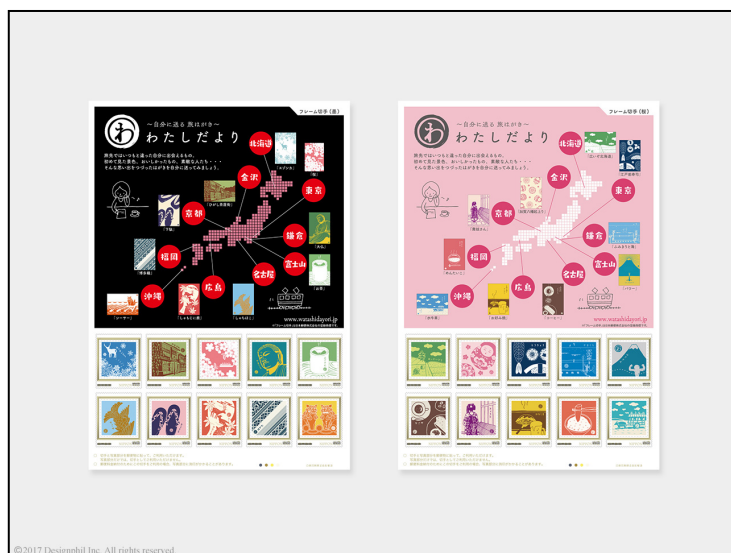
フレーム切手（黒）

〜自分に送る 旅はがき〜

わ

わたしだより

旅先ではいつもと違った自分に出会えるもの。初めて見た景色、おいしかったもの、素敵な人たち・・・そんな思い出をつづったはがきを自分に送ってみましょう。

北海道

金沢

東京

京都

鎌倉

福岡

富士山

名古屋

沖縄

広島

www.watashidayori.jp

フレーム切手（桃）

〜自分に送る 旅はがき〜

わ

わたしだより

旅先ではいつもと違った自分に出会えるもの。初めて見た景色、おいしかったもの、素敵な人たち・・・そんな思い出をつづったはがきを自分に送ってみましょう。

北海道

金沢

東京

京都

鎌倉

福岡

富士山

名古屋

沖縄

広島

www.watashidayori.jp

©2017 Designphil Inc. All rights reserved.